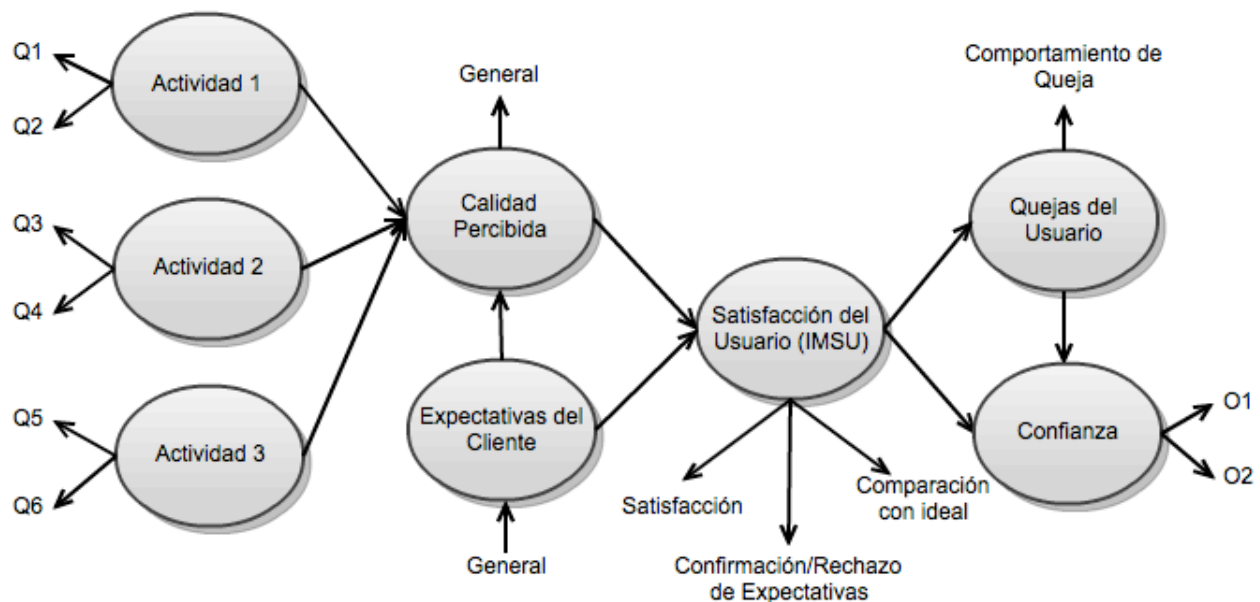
Q1

Q2

Actividad 1

Q3

Q4

Actividad 2

Q5

Q6

Actividad 3

General

Calidad Percibida

Expectativas del Cliente

General

Satisfacción del Usuario (IMSU)

Satisfacción

Confirmación/Rechazo de Expectativas

Comparación con ideal

Comportamiento de Queja

Quejas del Usuario

Confianza

O1

O2